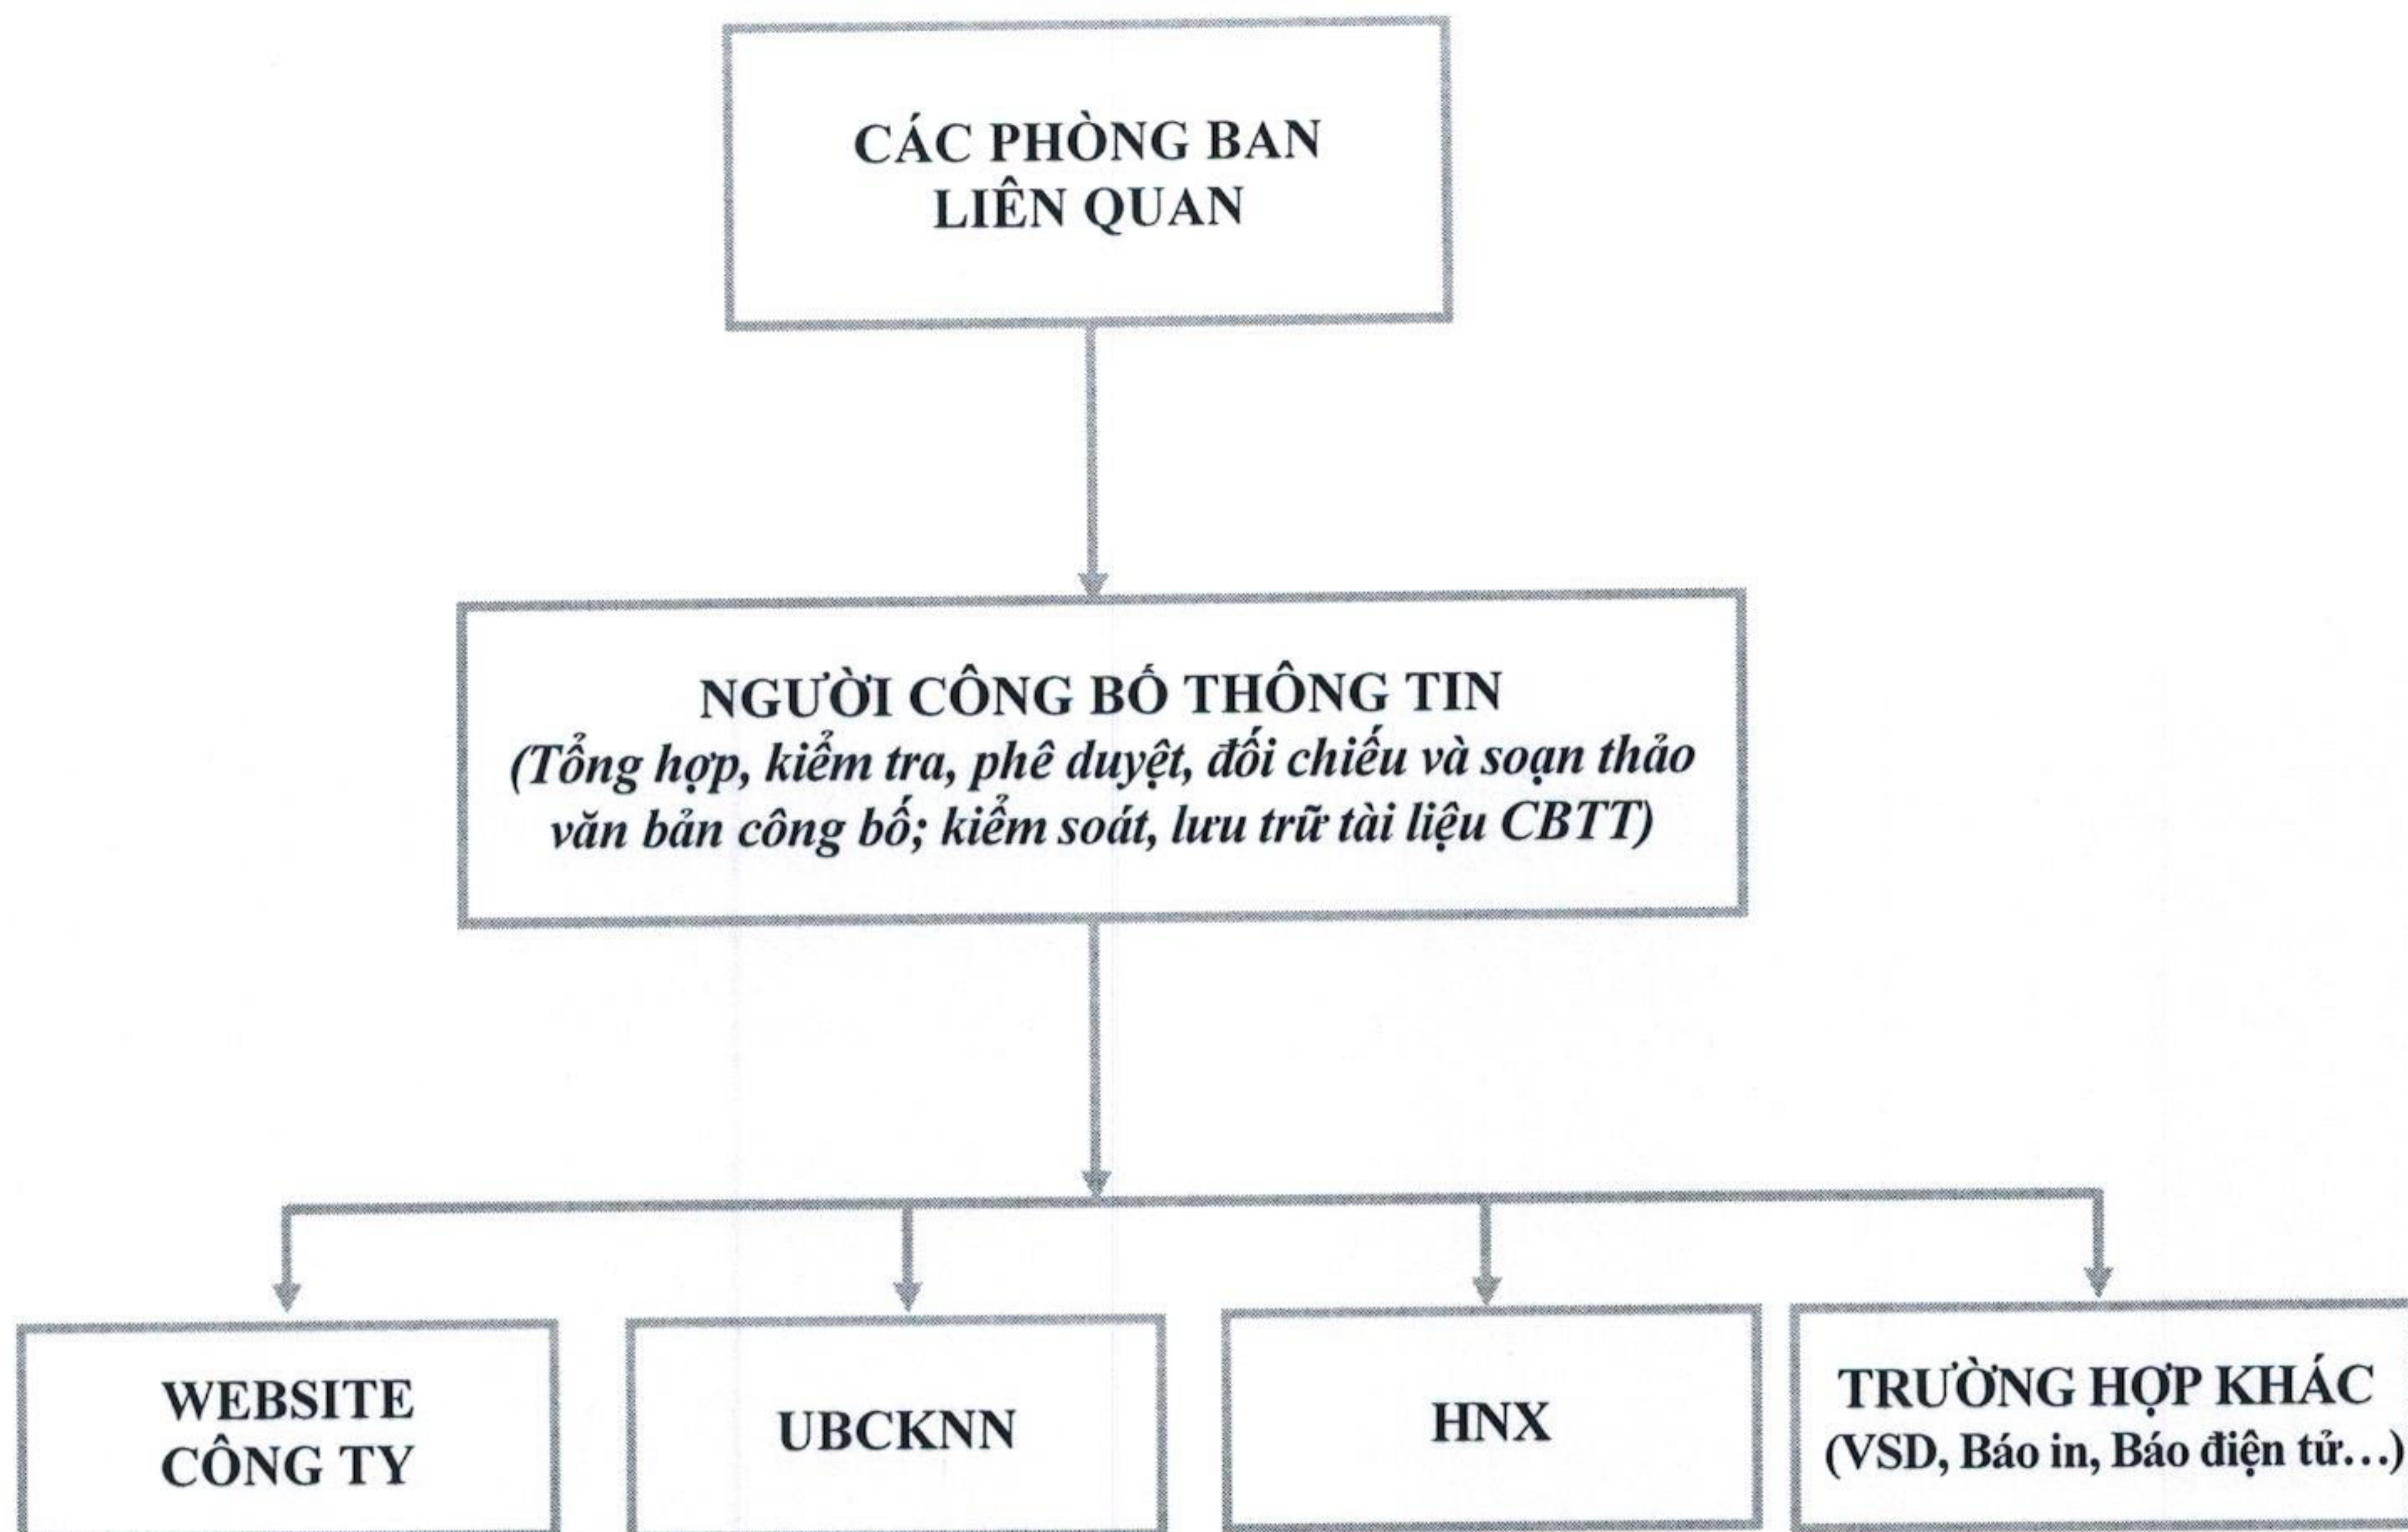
CÁC PHÒNG BAN LIÊN QUAN

NGƯỜI CÔNG BỐ THÔNG TIN
(Tổng hợp, kiểm tra, phê duyệt, đối chiếu và soạn thảo văn bản công bố; kiểm soát, lưu trữ tài liệu CBTT)

WEBSITE CÔNG TY

UBCKNN

HNX

TRƯỜNG HỢP KHÁC
(VSD, Báo in, Báo điện tử…)